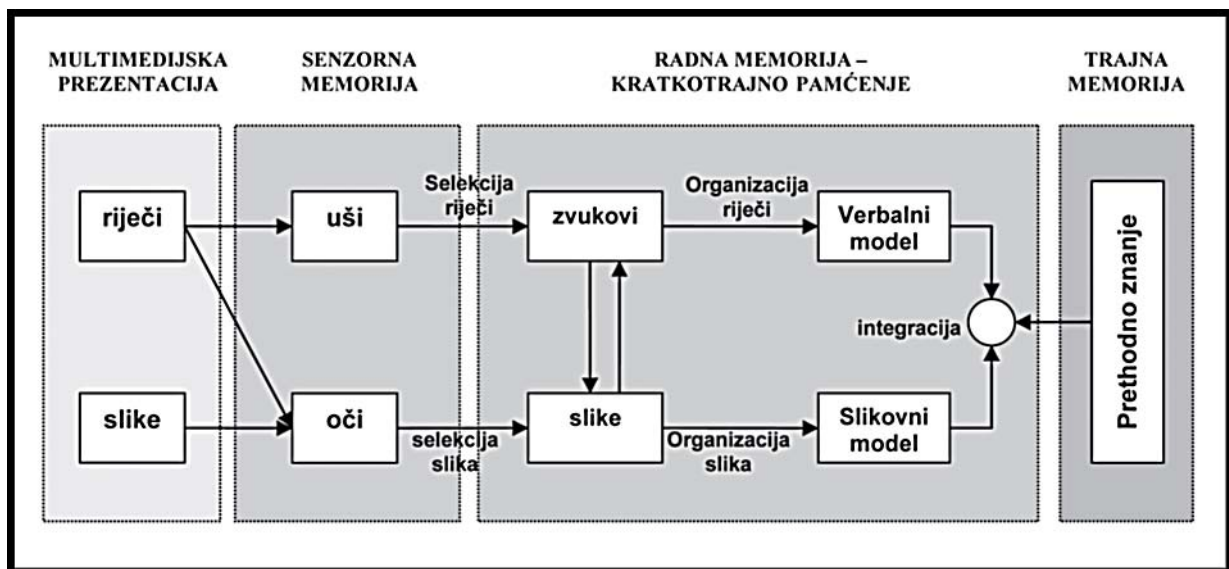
MULTIMEDIJSKA PREZENTACIJA

SENZORNA MEMORIJA

RADNA MEMORIJA – KRATKOTRAJNO PAMĆENJE

TRAJNA MEMORIJA

riječi

slike

uši

oči

Selekcija riječi

selekcija slika

zvukovi

slike

Organizacija riječi

Organizacija slika

Verbalni model

Slikovni model

integracija

Prethodno znanje